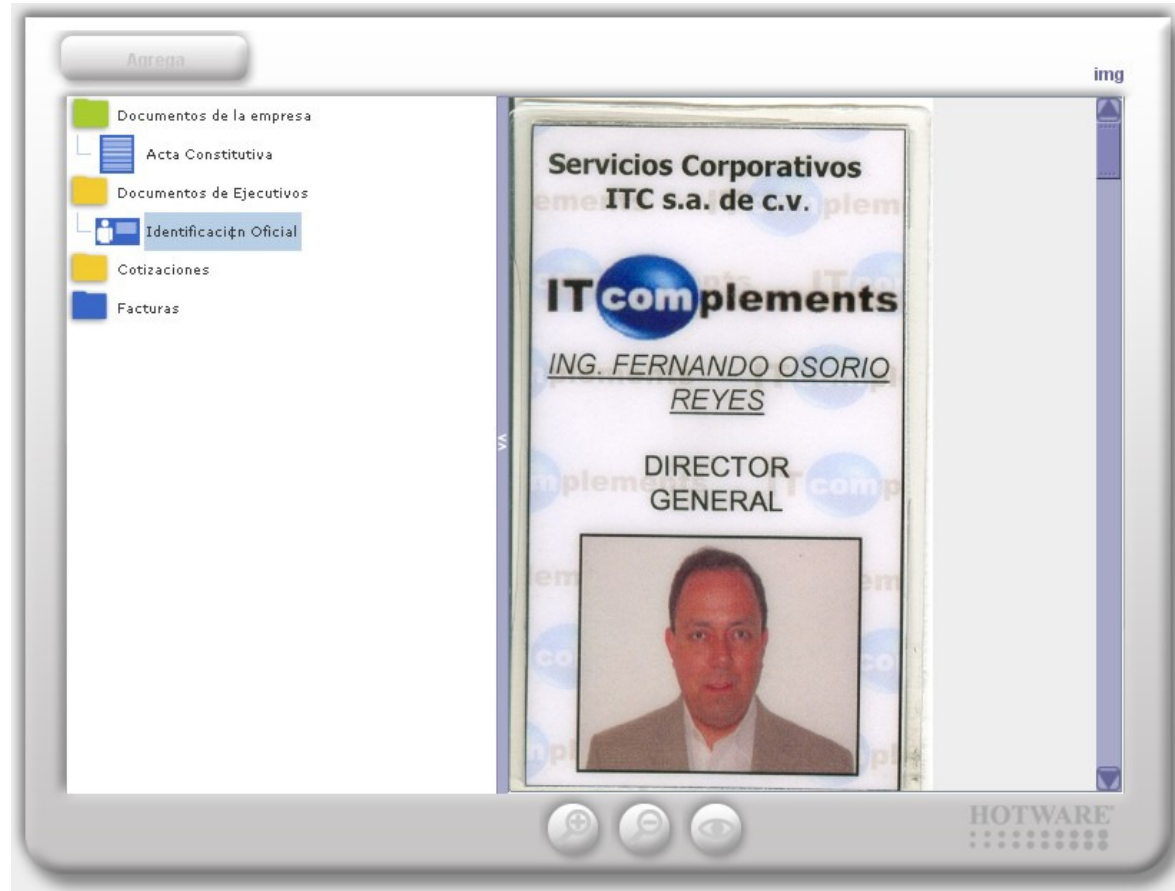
Agrega

img

Documentos de la empresa

Acta Constitutiva

Documentos de Ejecutivos

Identificaci¢n Oficial

Cotizaciones

Facturas

Servicios Corporativos
ITC s.a. de c.v.

ITcomplements

ING. FERNANDO OSORIO REYES

DIRECTOR GENERAL

HOTWARE